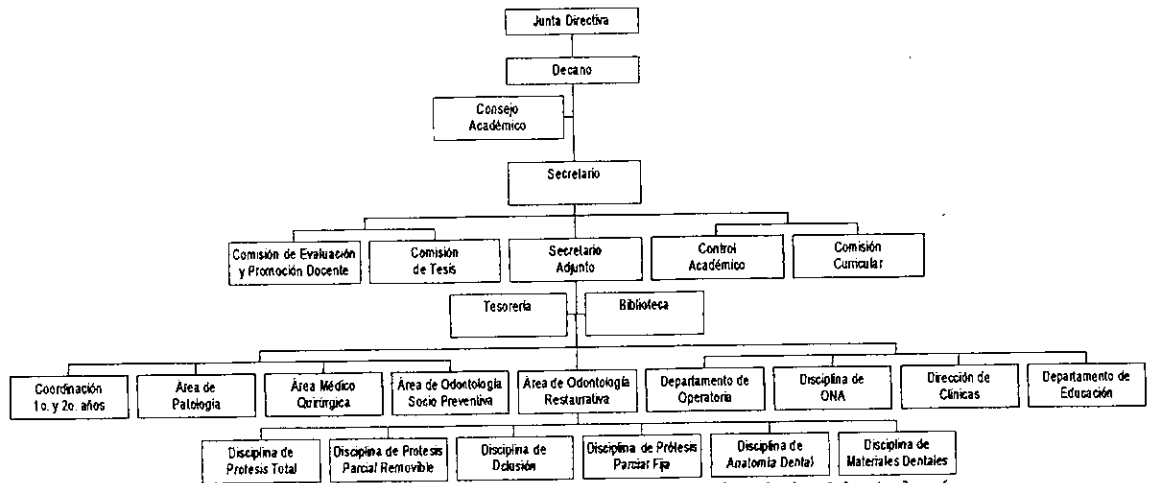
Junta Directiva

Decano

Consejo Académico

Secretario

Comisión de Evaluación y Promoción Docente

Comisión de Tesis

Secretario Adjunto

Control Académico

Comisión Curricular

Tesorería

Biblioteca

Coordinación 1o. y 2o. años

Área de Patología

Área Médico Quirúrgica

Área de Odontología Socio Preventiva

Área de Odontología Restaurativa

Departamento de Operatoria

Disciplina de ONA

Dirección de Clínicas

Departamento de Educación

Disciplina de Protesis Total

Disciplina de Protesis Parcial Removible

Disciplina de Oclusión

Disciplina de Prótesis Parcial Fija

Disciplina de Anatomía Dental

Disciplina de Materiales Dentales